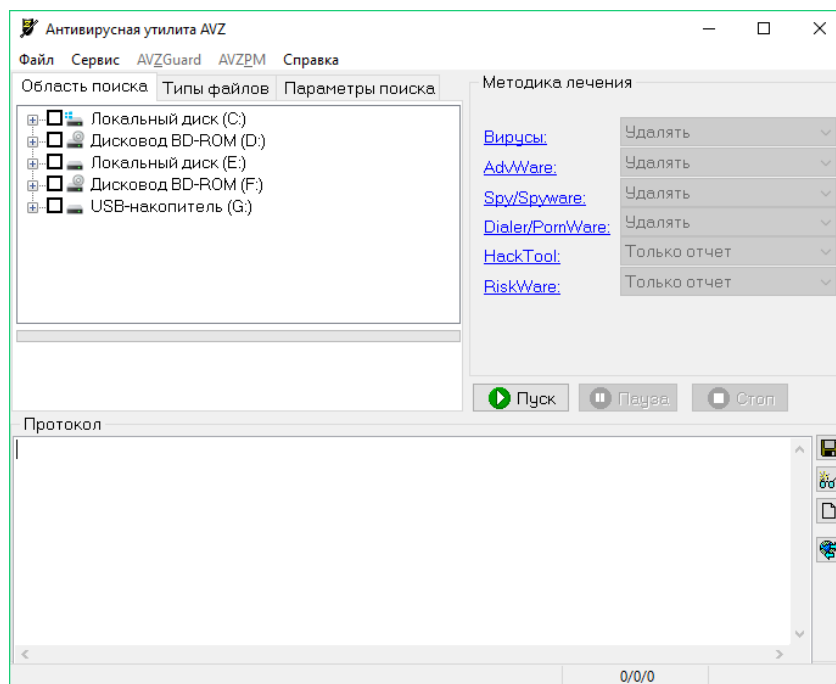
Антивирусная утилита AVZ

Файл Сервис AVZGuard AVZPM Справка

Область поиска | Типы файлов | Параметры поиска

Локальный диск (C:)
Дисковод BD-ROM (D:)
Локальный диск (E:)
Дисковод BD-ROM (F:)
USB-накопитель (G:)

Методика лечения

| | |
|---|---|
| Вирусы: | Удалять |
| AdvWare: | Удалять |
| Spy/Spyware: | Удалять |
| Dialer/PornWare: | Удалять |
| HackTool: | Только отчет |
| RiskWare: | Только отчет |

Пуск | Пауза | Стоп

Протокол

0/0/0